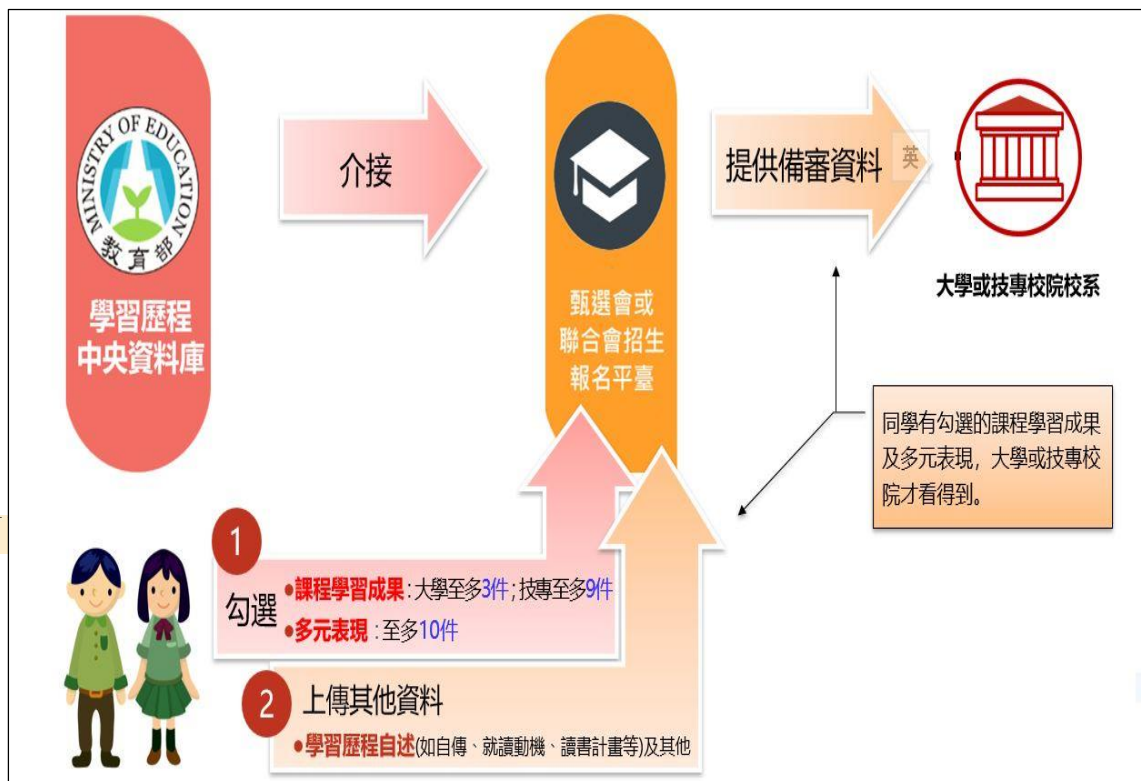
MINISTRY OF EDUCATION
教育部

學習歷程
中央資料庫

介接

甄選會或
聯合會招生
報名平臺

提供備審資料

英

大學或技專校院校系

同學有勾選的課程學習成果及多元表現，大學或技專校院才看得到。

1
勾選
●課程學習成果：大學至多3件；技專至多9件
●多元表現：至多10件

2
上傳其他資料
●學習歷程自述(如自傳、就讀動機、讀書計畫等)及其他